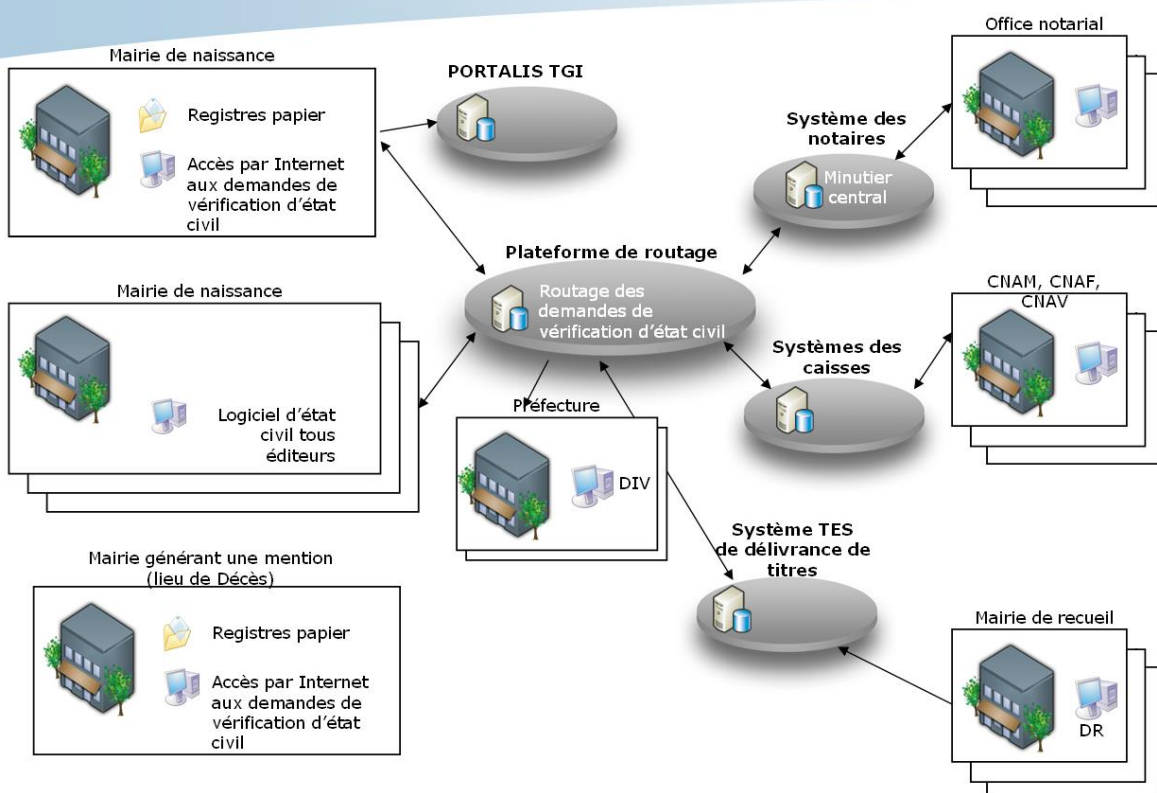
Mairie de naissance

Registres papier

Accès par Internet aux demandes de vérification d'état civil

PORTALIS TGI

Office notarial

Système des notaires

Minutier central

Plateforme de routage

Routage des demandes de vérification d'état civil

Mairie de naissance

Logiciel d'état civil tous éditeurs

CNAM, CNAF, CNAV

Systèmes des caisses

Préfecture

DIV

Système TES de délivrance de titres

Mairie générant une mention (lieu de Décès)

Registres papier

Accès par Internet aux demandes de vérification d'état civil

Mairie de recueil

DR